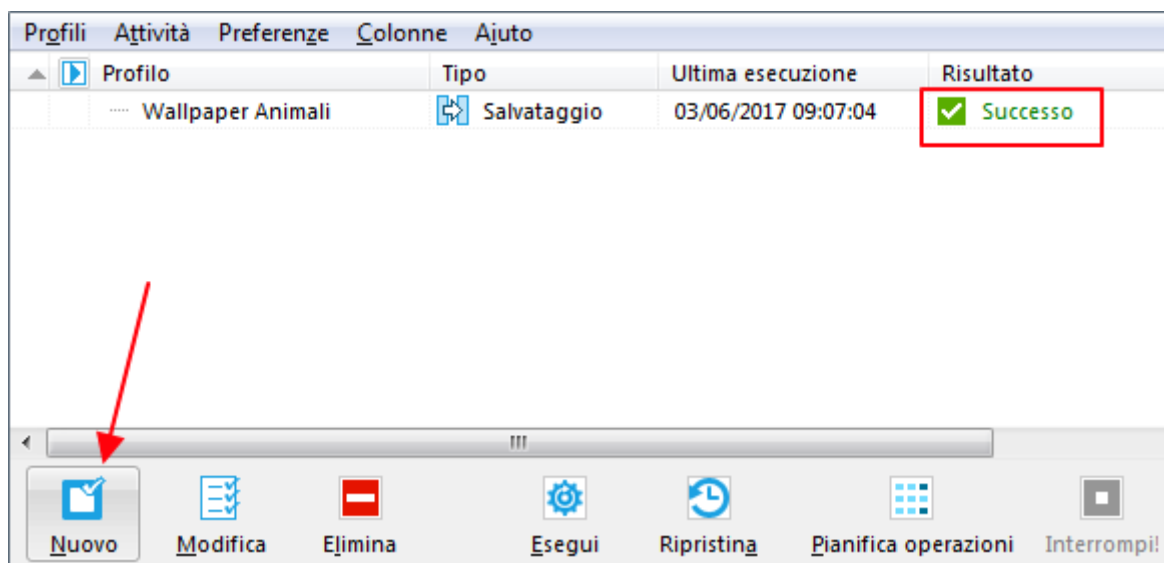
Profili Attività Preferenze Colonne Aiuto

| Profilo | Tipo | Ultima esecuzione | Risultato |
|---|---|---|---|
| Wallpaper Animali | Salvataggio | 03/06/2017 09:07:04 | Successo |

Nuovo Modifica Elimina Esegui Ripristina Pianifica operazioni Interrompi!